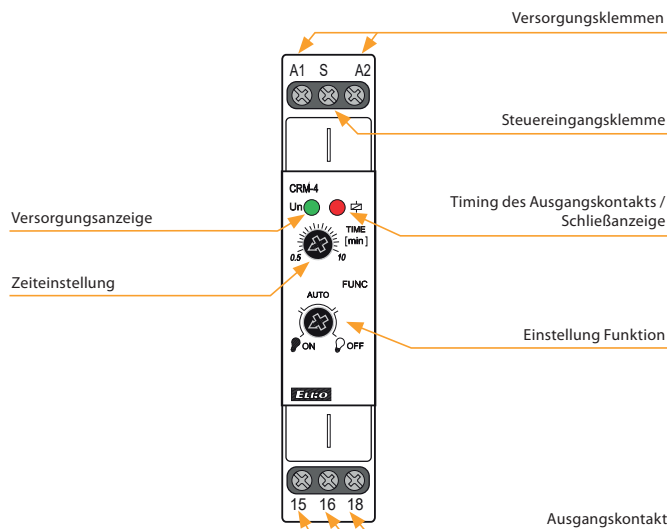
Versorgungsklemmen

A1 S A2

Steuereingangsklemme

CRM-4

Un

Timing des Ausgangskontakts / Schließanzeige

Versorgungsanzeige

TIME [min]

0.5 10

Zeiteinstellung

FUNC

AUTO

Einstellung Funktion

ON OFF

ELKO

15 16 18

Ausgangskontakt